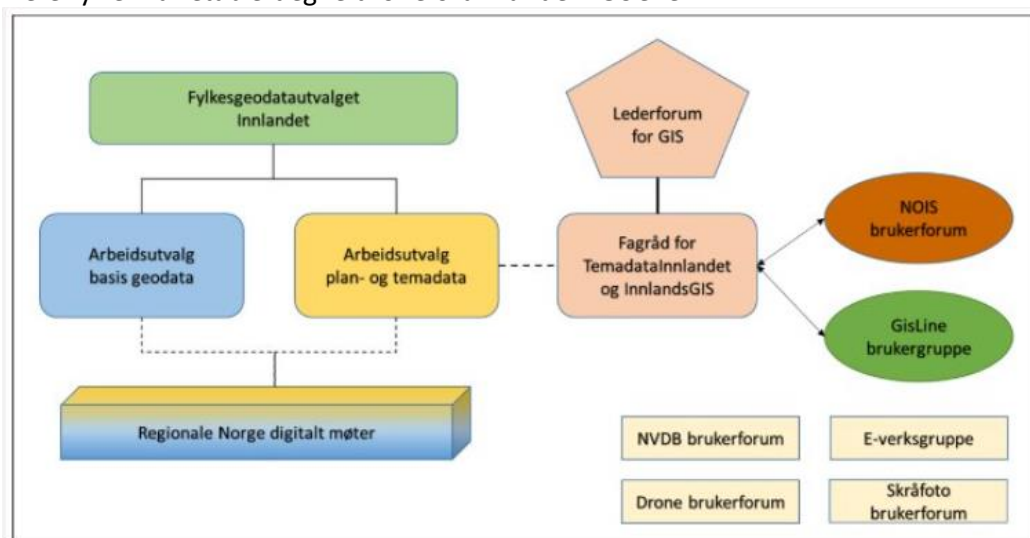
Fylkesgeodatautvalget Innlandet

Lederforum for GIS

NOIS brukerforum

Arbeidsutvalg basis geodata

Arbeidsutvalg plan- og temadata

Fagråd for TemadataInnlandet og InnlandsGIS

GisLine brukergruppe

Regionale Norge digitalt møter

NVDB brukerforum

E-verksgruppe

Drone brukerforum

Skråfoto brukerforum